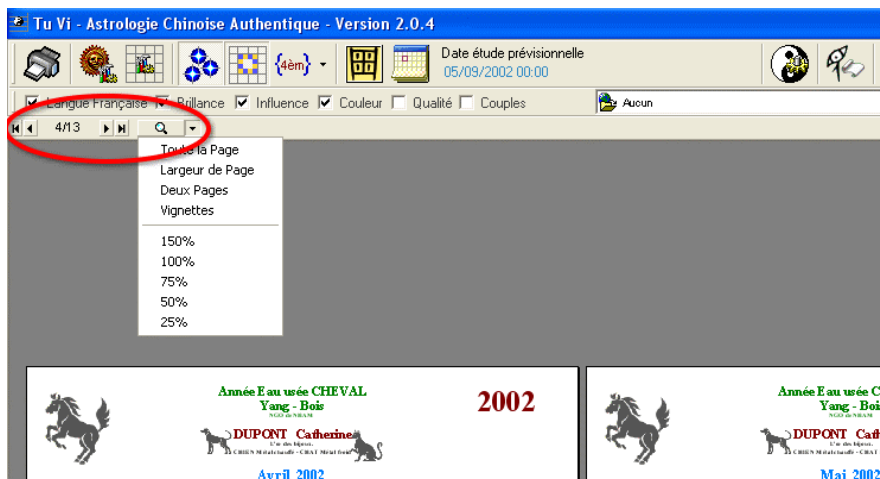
Tu Vi - Astrologie Chinoise Authentique - Version 2.0.4

{4èm}

Date étude prévisionnelle
05/09/2002 00:00

Langue Française  Brillance  Influence  Couleur  Qualité  Couples

Aucun

4/13

Toute la Page
Largeur de Page
Deux Pages
Vignettes

150%
100%
75%
50%
25%

Année Eau usée CHEVAL
Yang - Bois
NGO de NHAM

2002

DUPONT Catherine
L'un des bijoux.
CHIEN Métal chauffé - CHAT Métal froid

Avril 2002

Année Eau usée C
Yang - Bois
NGO de NHAM

DUPONT Cat
L'un des bijoux.
CHIEN Métal chauffé - CHAT Métal froid

Mai 2002